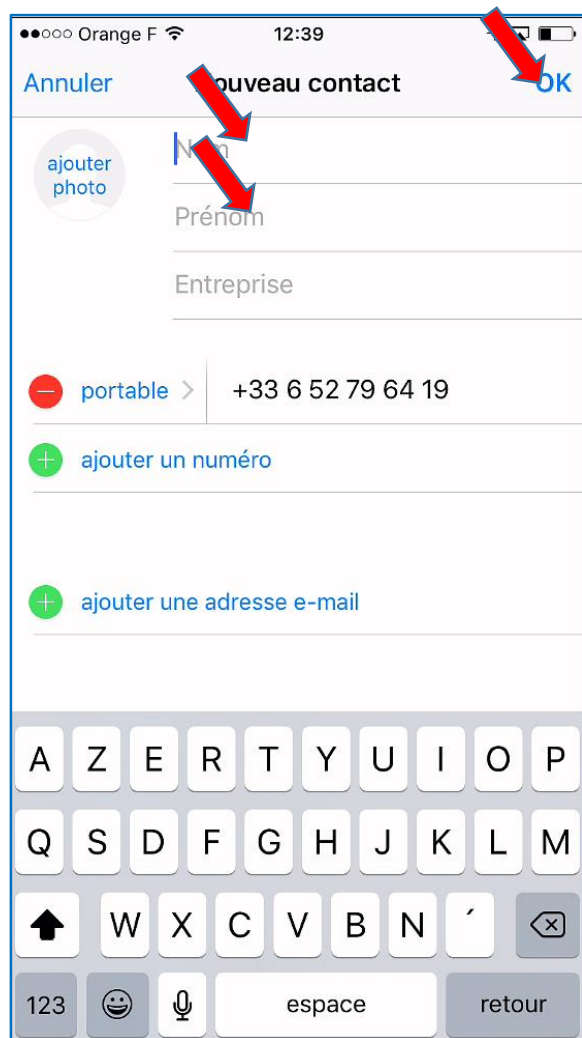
●●○○○ Orange F 12:39

Annuler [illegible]ouveau contact OK

ajouter photo

N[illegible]m

Prénom

Entreprise

portable > +33 6 52 79 64 19

ajouter un numéro

ajouter une adresse e-mail

A Z E R T Y U I O P
Q S D F G H J K L M
W X C V B N ´
123 espace retour